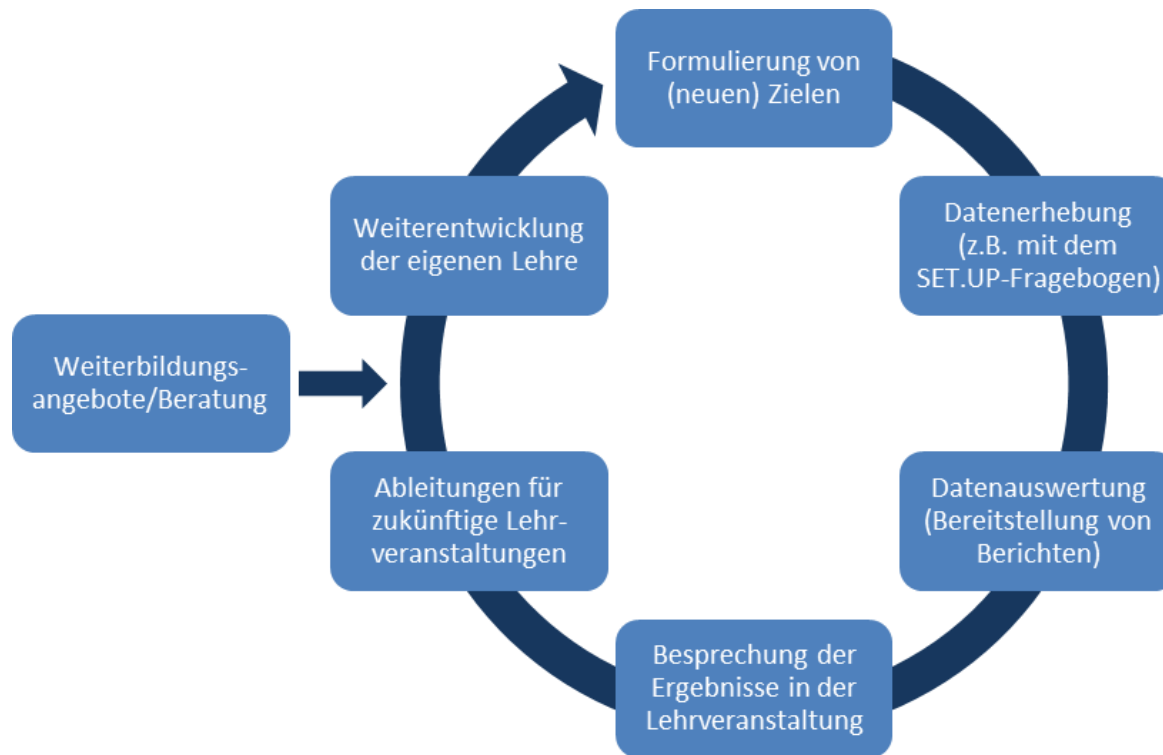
Formulierung von (neuen) Zielen

Datenerhebung (z.B. mit dem SET.UP-Fragebogen)

Datenauswertung (Bereitstellung von Berichten)

Besprechung der Ergebnisse in der Lehrveranstaltung

Ableitungen für zukünftige Lehrveranstaltungen

Weiterentwicklung der eigenen Lehre

Weiterbildungsangebote/Beratung